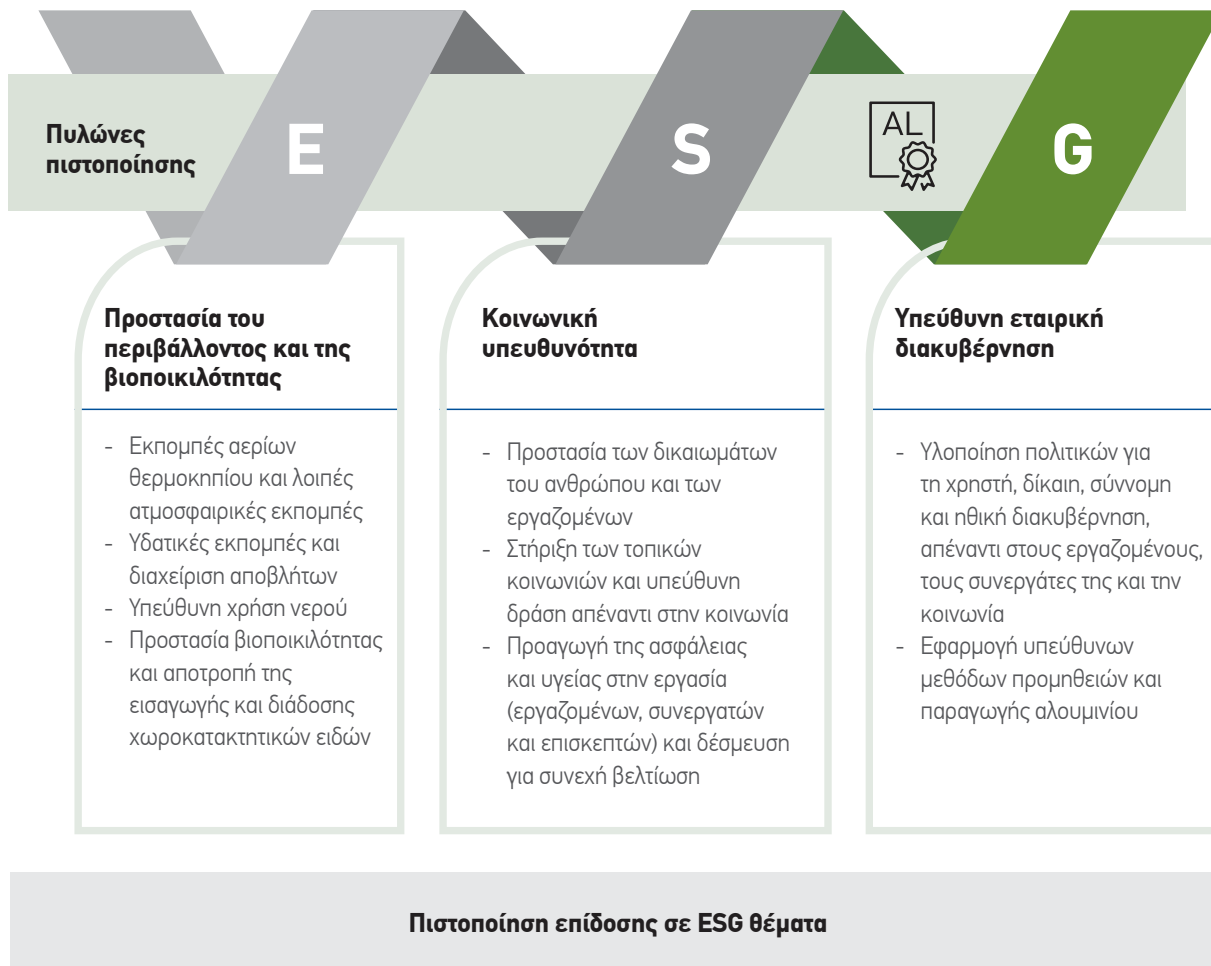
Πυλώνες πιστοποίησης

E

S

AL

G

Προστασία του περιβάλλοντος και της βιοποικιλότητας

- Εκπομπές αερίων θερμοκηπίου και λοιπές ατμοσφαιρικές εκπομπές
- Υδατικές εκπομπές και διαχείριση αποβλήτων
- Υπεύθυνη χρήση νερού
- Προστασία βιοποικιλότητας και αποτροπή της εισαγωγής και διάδοσης χωροκατακτητικών ειδών

Κοινωνική υπευθυνότητα

- Προστασία των δικαιωμάτων του ανθρώπου και των εργαζομένων
- Στήριξη των τοπικών κοινωνιών και υπεύθυνη δράση απέναντι στην κοινωνία
- Προαγωγή της ασφάλειας και υγείας στην εργασία (εργαζομένων, συνεργατών και επισκεπτών) και δέσμευση για συνεχή βελτίωση

Υπεύθυνη εταιρική διακυβέρνηση

- Υλοποίηση πολιτικών για τη χρηστή, δίκαιη, σύννομη και ηθική διακυβέρνηση, απέναντι στους εργαζομένους, τους συνεργάτες της και την κοινωνία
- Εφαρμογή υπεύθυνων μεθόδων προμηθειών και παραγωγής αλουμινίου

Πιστοποίηση επίδοσης σε ESG θέματα